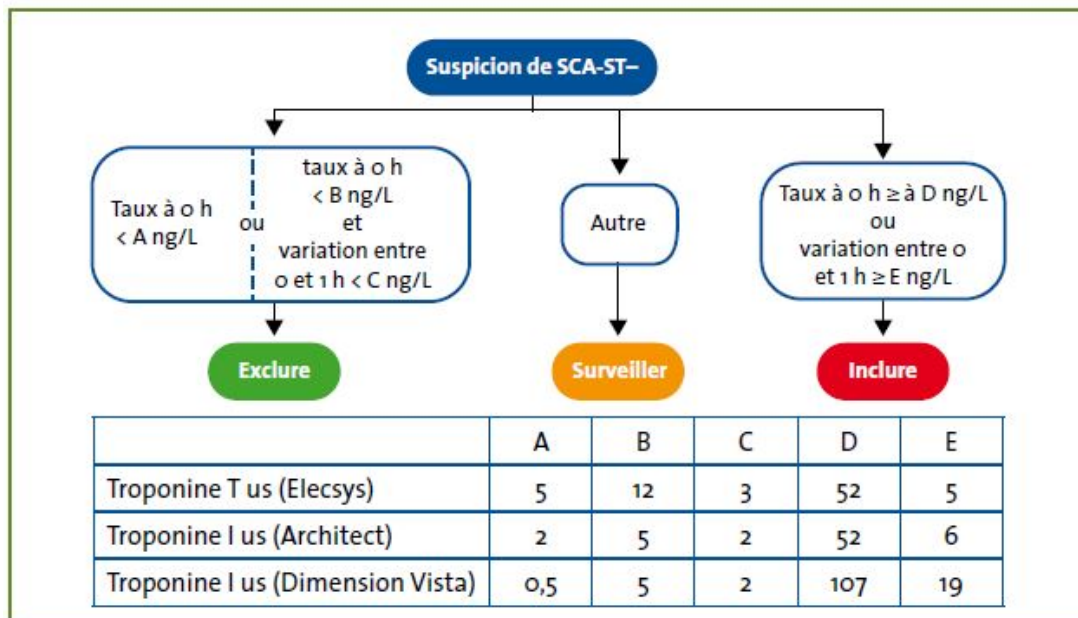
Suspicion de SCA-ST–

Taux à o h < A ng/L

ou

taux à o h < B ng/L et variation entre o et 1 h < C ng/L

Autre

Taux à o h ≥ à D ng/L ou variation entre o et 1 h ≥ E ng/L

Exclure

Surveiller

Inclure

| | A | B | C | D | E |
|---|---|---|---|---|---|
| Troponine T us (Elecsys) | 5 | 12 | 3 | 52 | 5 |
| Troponine I us (Architect) | 2 | 5 | 2 | 52 | 6 |
| Troponine I us (Dimension Vista) | 0,5 | 5 | 2 | 107 | 19 |